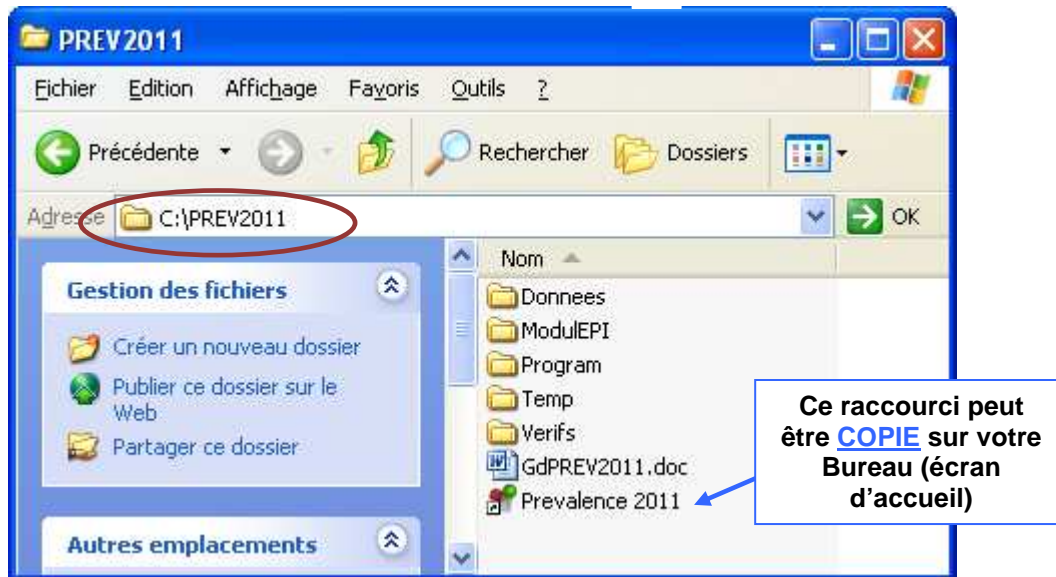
PREV2011

Fichier Edition Affichage Favoris Outils ?

Précédente Rechercher Dossiers

Adresse C:\PREV2011 OK

Gestion des fichiers

Créer un nouveau dossier

Publier ce dossier sur le Web

Partager ce dossier

Autres emplacements

Nom

Donnees

ModulEPI

Program

Temp

Verifs

GdPREV2011.doc

Prevalence 2011

Ce raccourci peut être COPIE sur votre Bureau (écran d'accueil)